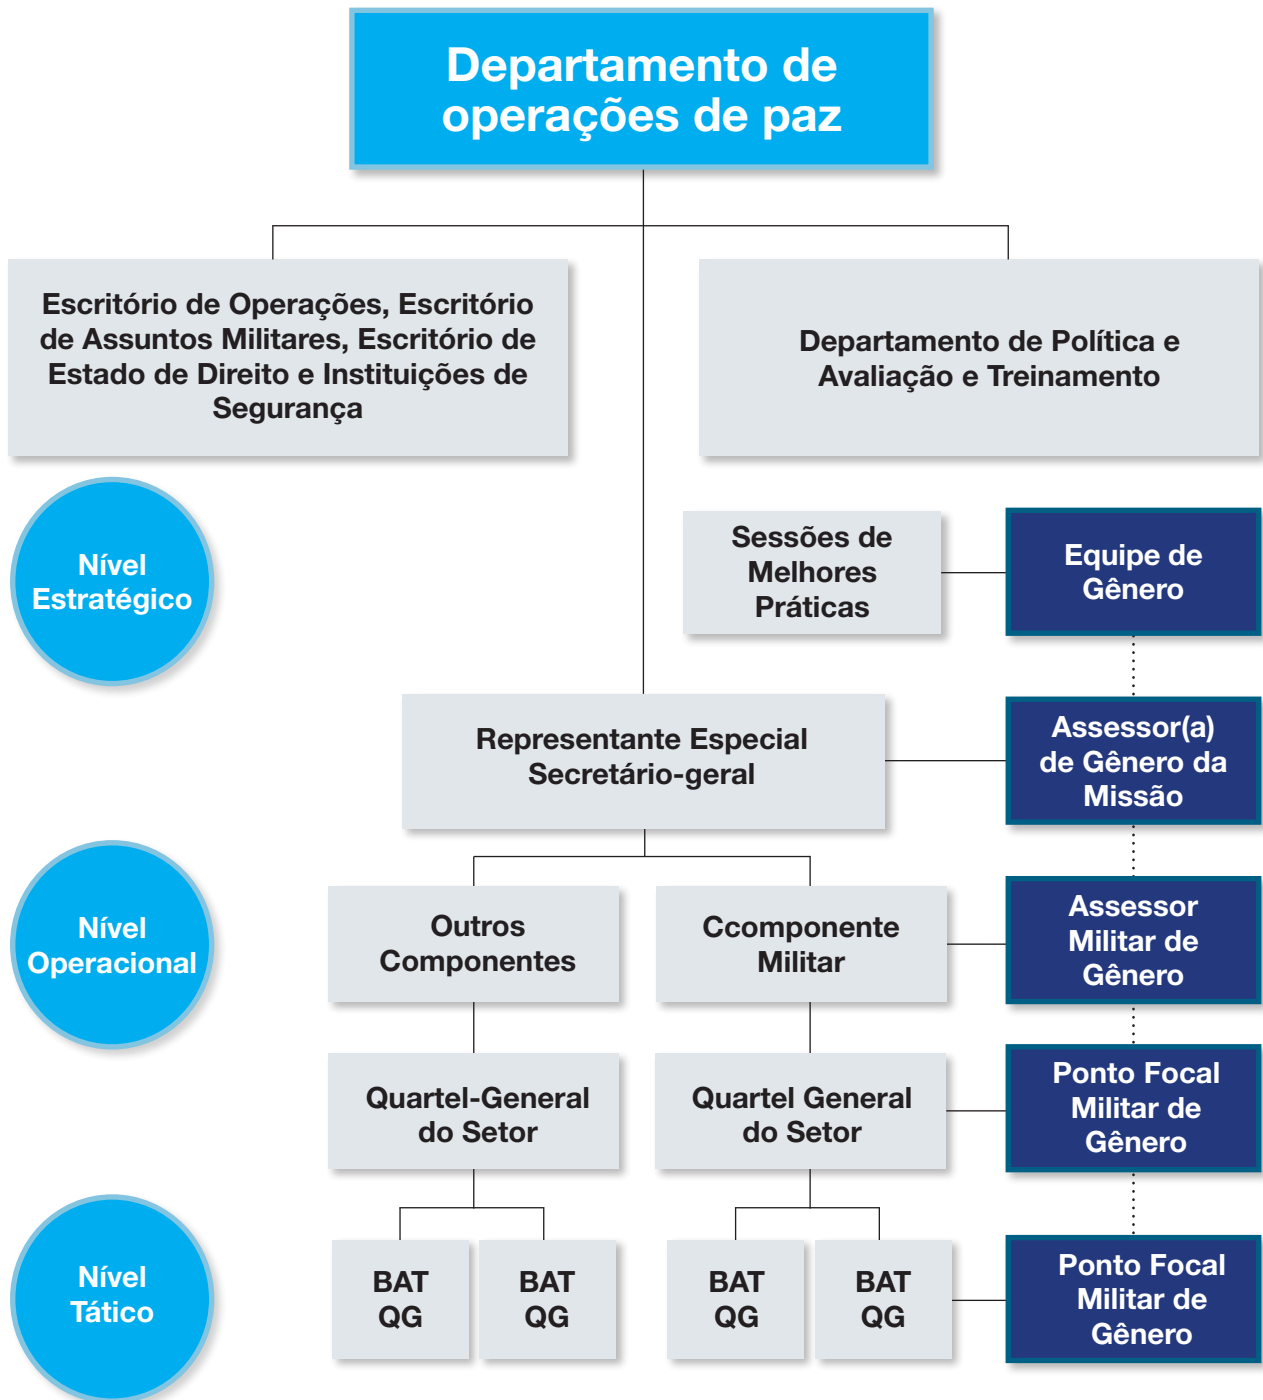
Departamento de operações de paz

Escritório de Operações, Escritório de Assuntos Militares, Escritório de Estado de Direito e Instituições de Segurança

Departamento de Política e Avaliação e Treinamento

Nível Estratégico

Sessões de Melhores Práticas

Equipe de Gênero

Representante Especial Secretário-geral

Assessor(a) de Gênero da Missão

Nível Operacional

Outros Componentes

Ccomponente Militar

Assessor Militar de Gênero

Quartel-General do Setor

Quartel General do Setor

Ponto Focal Militar de Gênero

Nível Tático

BAT QG

BAT QG

BAT QG

BAT QG

Ponto Focal Militar de Gênero